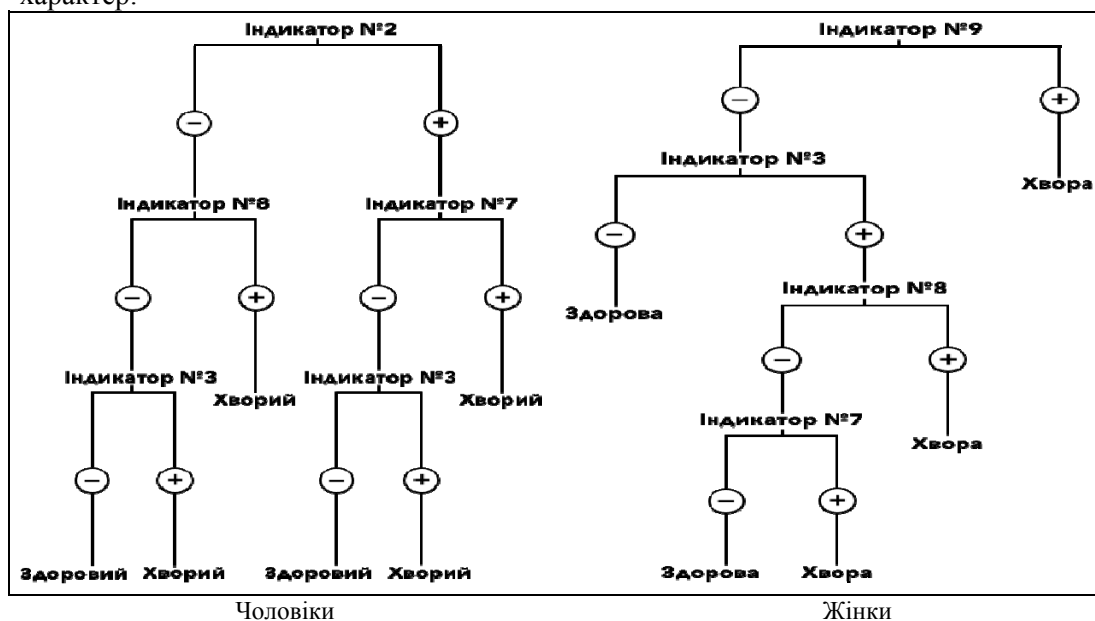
характер.

Індикатор №2
−
+
Індикатор №6
Індикатор №7
−
+
−
+
Індикатор №3
Хворий
Індикатор №3
Хворий
−
+
−
+
Здоровий
Хворий
Здоровий
Хворий

Індикатор №9
−
+
Індикатор №3
Хвора
−
+
Здорова
Індикатор №8
−
+
Індикатор №7
Хвора
−
+
Здорова
Хвора

Чоловіки

Жінки